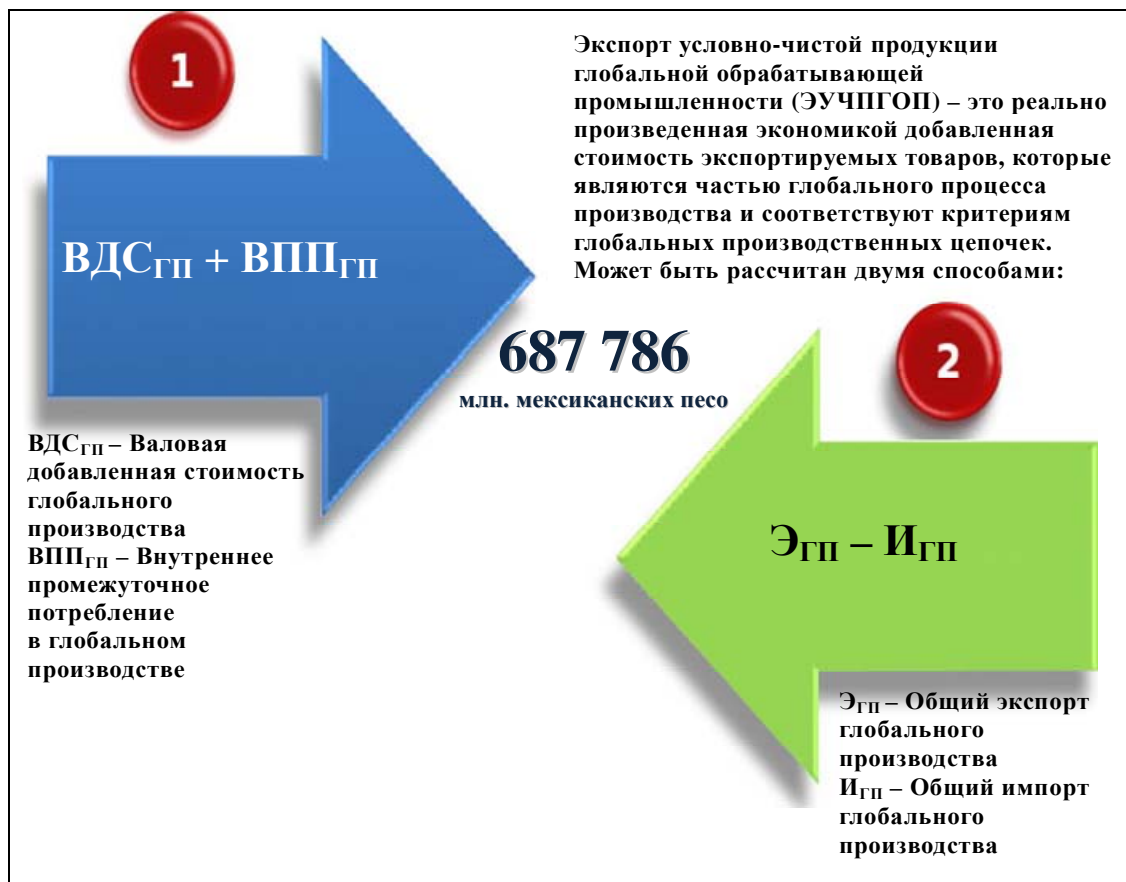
1

Экспорт условно-чистой продукции глобальной обрабатывающей промышленности (ЭУЧПГОП) – это реально произведенная экономикой добавленная стоимость экспортируемых товаров, которые являются частью глобального процесса производства и соответствуют критериям глобальных производственных цепочек. Может быть рассчитан двумя способами:

$ВДС_{ГП} + ВПП_{ГП}$

687 786
млн. мексиканских песо

2

$ВДС_{ГП}$ – Валовая добавленная стоимость глобального производства
$ВПП_{ГП}$ – Внутреннее промежуточное потребление в глобальном производстве

$Э_{ГП} – И_{ГП}$

$Э_{ГП}$ – Общий экспорт глобального производства
$И_{ГП}$ – Общий импорт глобального производства